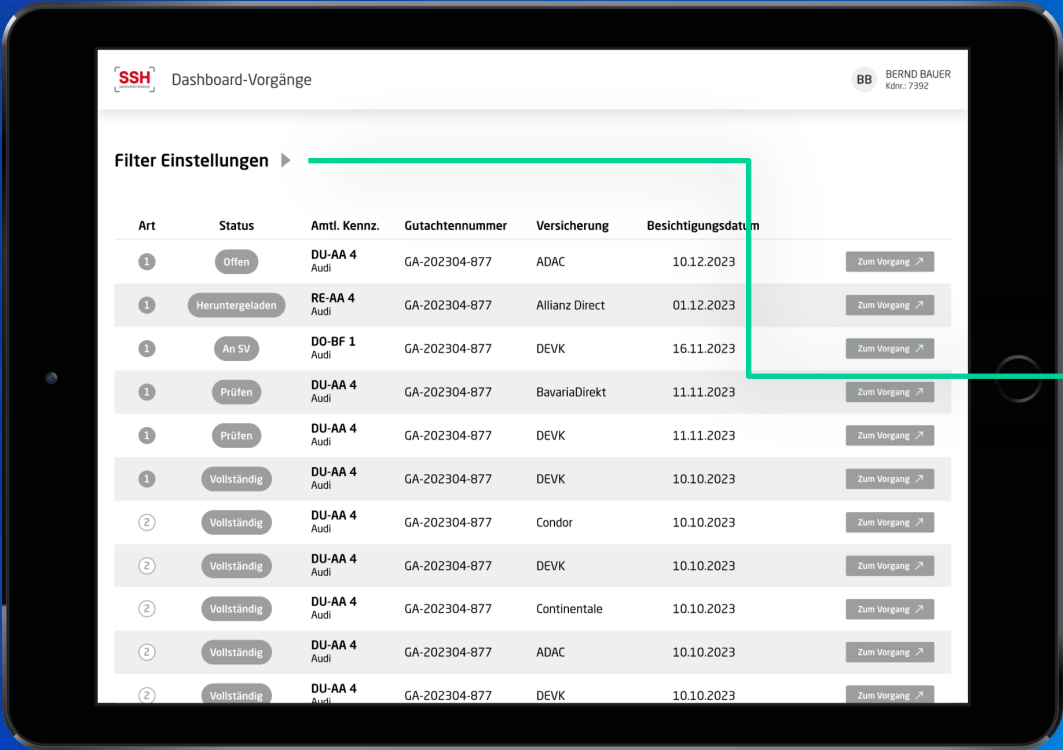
SSH Dashboard-Vorgänge

BB BERND BAUER
Kdnr.: 7392

Filter Einstellungen

| Art | Status | Amtl. Kennz. | Gutachtennummer | Versicherung | Besichtigungsdatum | |
|---|---|---|---|---|---|---|
| 1 | Offen | DU-AA 4 Audi | GA-202304-877 | ADAC | 10.12.2023 | Zum Vorgang ↗ |
| 1 | Heruntergeladen | RE-AA 4 Audi | GA-202304-877 | Allianz Direct | 01.12.2023 | Zum Vorgang ↗ |
| 1 | An SV | DO-BF 1 Audi | GA-202304-877 | DEVK | 16.11.2023 | Zum Vorgang ↗ |
| 1 | Prüfen | DU-AA 4 Audi | GA-202304-877 | BavariaDirekt | 11.11.2023 | Zum Vorgang ↗ |
| 1 | Prüfen | DU-AA 4 Audi | GA-202304-877 | DEVK | 11.11.2023 | Zum Vorgang ↗ |
| 1 | Vollständig | DU-AA 4 Audi | GA-202304-877 | DEVK | 10.10.2023 | Zum Vorgang ↗ |
| 2 | Vollständig | DU-AA 4 Audi | GA-202304-877 | Condor | 10.10.2023 | Zum Vorgang ↗ |
| 2 | Vollständig | DU-AA 4 Audi | GA-202304-877 | DEVK | 10.10.2023 | Zum Vorgang ↗ |
| 2 | Vollständig | DU-AA 4 Audi | GA-202304-877 | Continentale | 10.10.2023 | Zum Vorgang ↗ |
| 2 | Vollständig | DU-AA 4 Audi | GA-202304-877 | ADAC | 10.10.2023 | Zum Vorgang ↗ |
| 2 | Vollständig | DU-AA 4 Audi | GA-202304-877 | DEVK | 10.10.2023 | Zum Vorgang ↗ |